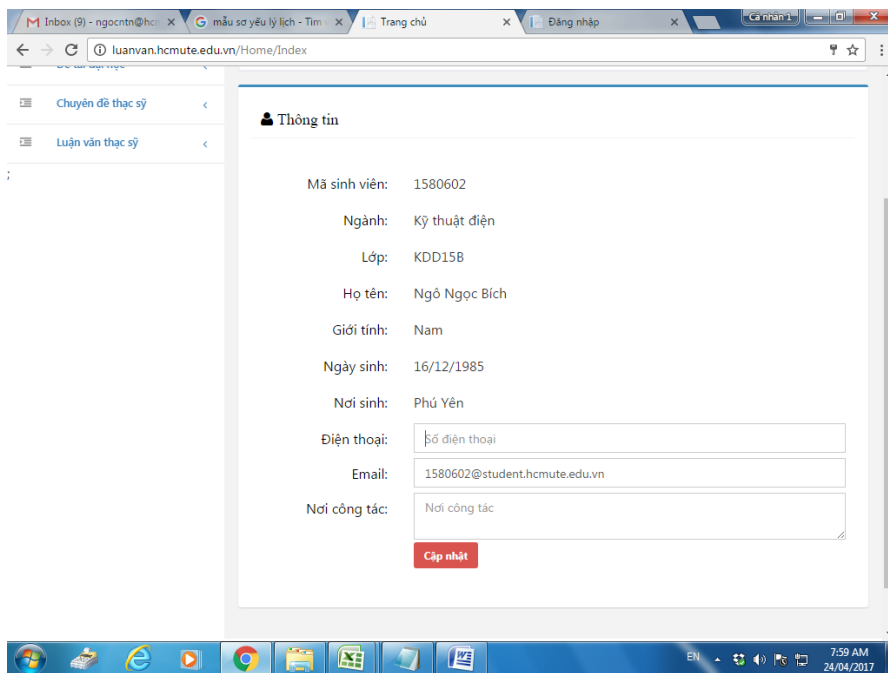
Inbox (9) - ngocntn@hc ×
mẫu sơ yếu lý lịch - Tìm ×
Trang chủ ×
Đăng nhập ×
Cá nhân 1
luanvan.hcmute.edu.vn/Home/Index

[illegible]
Chuyên đề thạc sỹ ‹
Luận văn thạc sỹ ‹

Thông tin

Mã sinh viên: 1580602
Ngành: Kỹ thuật điện
Lớp: KDD15B
Họ tên: Ngô Ngọc Bích
Giới tính: Nam
Ngày sinh: 16/12/1985
Nơi sinh: Phú Yên
Điện thoại: Số điện thoại
Email: 1580602@student.hcmute.edu.vn
Nơi công tác: Nơi công tác

Cập nhật

EN
7:59 AM
24/04/2017